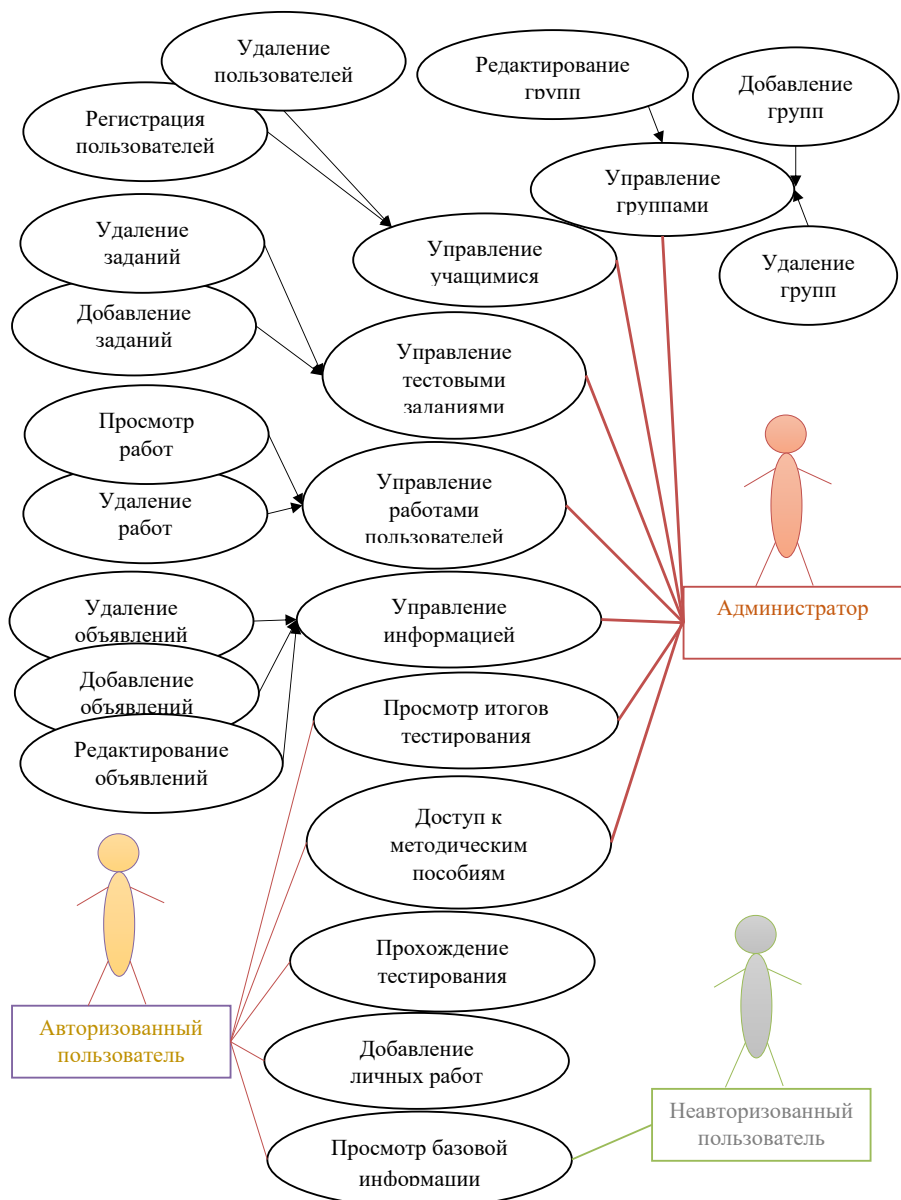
Удаление пользователей

Редактирование групп

Добавление групп

Регистрация пользователей

Управление группами

Удаление заданий

Управление учащимися

Удаление групп

Добавление заданий

Управление тестовыми заданиями

Просмотр работ

Удаление работ

Управление работами пользователей

Удаление объявлений

Управление информацией

Администратор

Добавление объявлений

Просмотр итогов тестирования

Редактирование объявлений

Доступ к методическим пособиям

Прохождение тестирования

Авторизованный пользователь

Добавление личных работ

Неавторизованный пользователь

Просмотр базовой информации